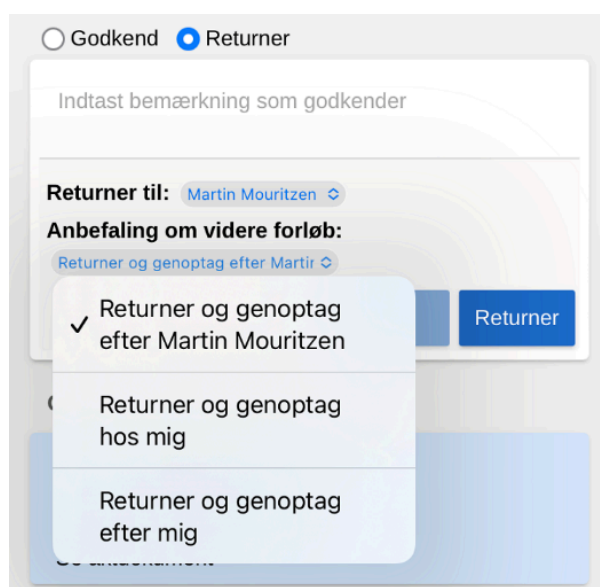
Godkend Returner

Indtast bemærkning som godkender

Returner til: Martin Mouritzen

Anbefaling om videre forløb:

Returner og genoptag efter Martir

✓ Returner og genoptag efter Martin Mouritzen

Returner og genoptag hos mig

Returner og genoptag efter mig

Returner